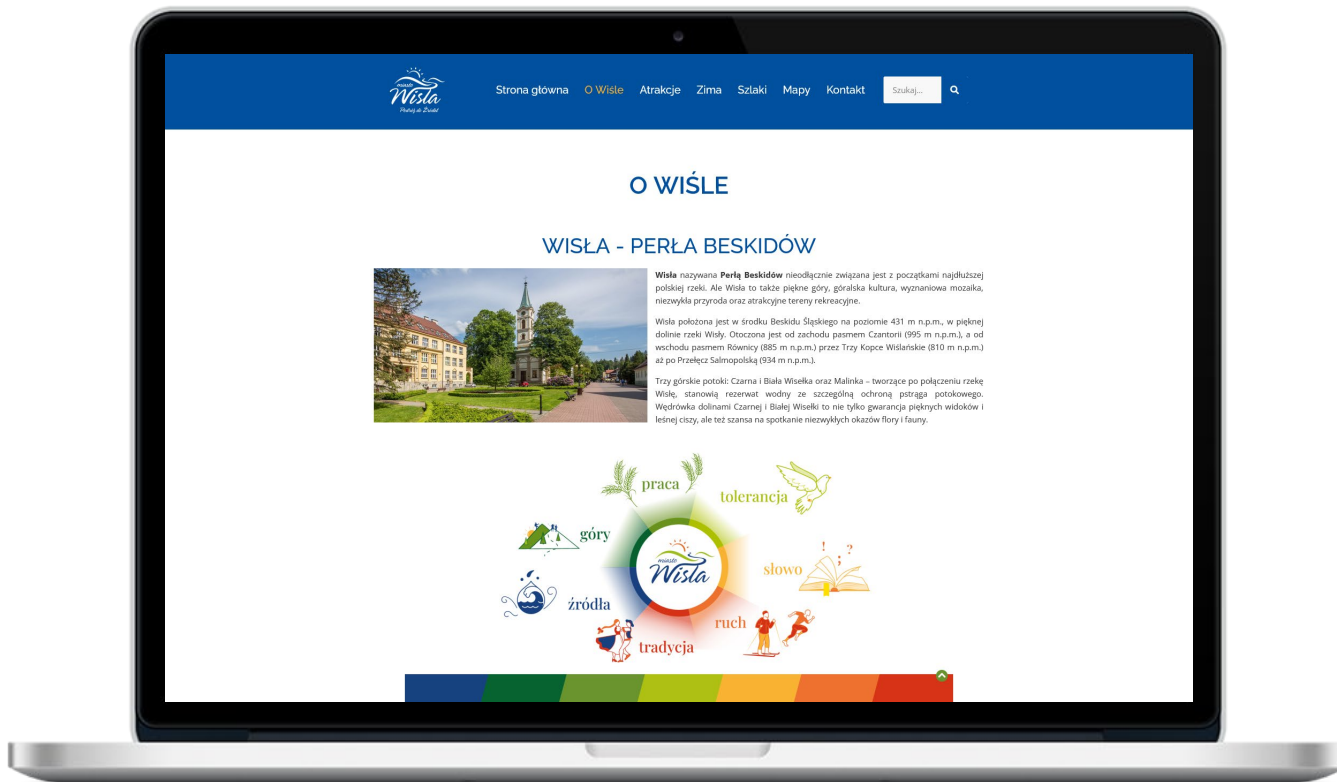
miasto Wisła Podróż do Źródeł

Strona główna O Wiśle Atrakcje Zima Szlaki Mapy Kontakt Szukaj...

O WIŚLE

WISŁA - PERŁA BESKIDÓW

Wisła nazywana Perłą Beskidów nieodłącznie związana jest z początkami najdłuższej polskiej rzeki. Ale Wisła to także piękne góry, góralska kultura, wyznaniowa mozaika, niezwykła przyroda oraz atrakcyjne tereny rekreacyjne.

Wisła położona jest w środku Beskidu Śląskiego na poziomie 431 m n.p.m., w pięknej dolinie rzeki Wisły. Otoczona jest od zachodu pasmem Czantorii (995 m n.p.m.), a od wschodu pasmem Równicy (885 m n.p.m.) przez Trzy Kopce Wiślańskie (810 m n.p.m.) aż po Przełęcz Salmopolską (934 m n.p.m.).

Trzy górskie potoki: Czarna i Biała Wisełka oraz Malinka – tworzące po połączeniu rzekę Wisłę, stanowią rezerwat wodny ze szczególną ochroną pstrąga potokowego. Wędrówka dolinami Czarnej i Białej Wisełki to nie tylko gwarancja pięknych widoków i leśnej ciszy, ale też szansa na spotkanie niezwykłych okazów flory i fauny.

praca
tolerancja
góry
słowo
miasto Wisła
źródła
ruch
tradycja